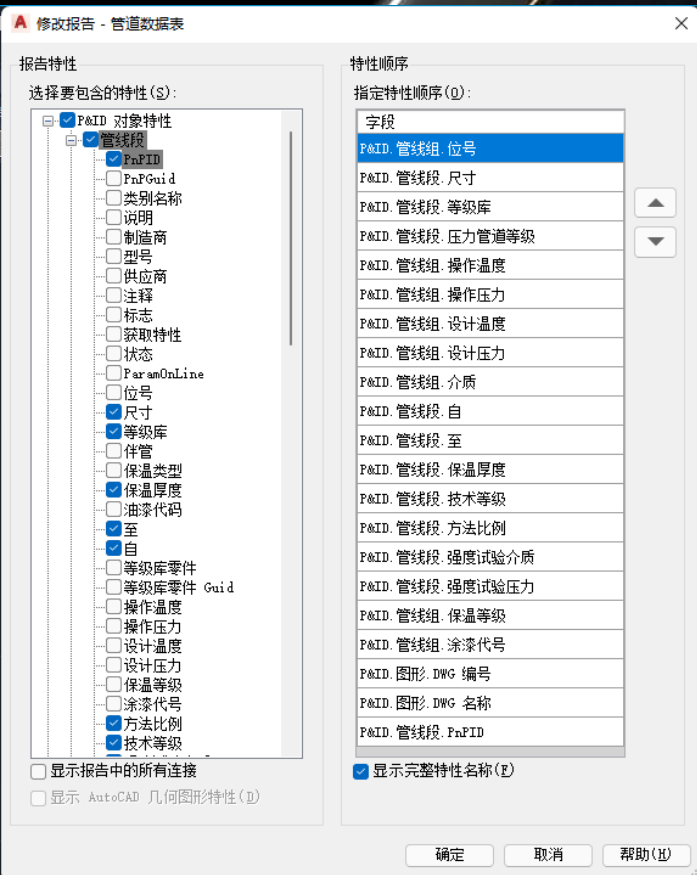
修改报告 - 管道数据表

报告特性

选择要包含的特性(S):

P&ID 对象特性
管线段
PnPID
PnPGuid
类别名称
说明
制造商
型号
供应商
注释
标志
获取特性
状态
ParamOnLine
位号
尺寸
等级库
伴管
保温类型
保温厚度
油漆代码
至
自
等级库零件
等级库零件 Guid
操作温度
操作压力
设计温度
设计压力
保温等级
涂漆代号
方法比例
技术等级

显示报告中的所有连接

显示 AutoCAD 几何图形特性(D)

特性顺序

指定特性顺序(O):

| 字段 |
|---|
| P&ID.管线组.位号 |
| P&ID.管线段.尺寸 |
| P&ID.管线段.等级库 |
| P&ID.管线段.压力管道等级 |
| P&ID.管线组.操作温度 |
| P&ID.管线组.操作压力 |
| P&ID.管线组.设计温度 |
| P&ID.管线组.设计压力 |
| P&ID.管线组.介质 |
| P&ID.管线段.自 |
| P&ID.管线段.至 |
| P&ID.管线段.保温厚度 |
| P&ID.管线段.技术等级 |
| P&ID.管线段.方法比例 |
| P&ID.管线段.强度试验介质 |
| P&ID.管线段.强度试验压力 |
| P&ID.管线段.保温等级 |
| P&ID.管线组.涂漆代号 |
| P&ID.图形.DWG 编号 |
| P&ID.图形.DWG 名称 |
| P&ID.管线段.PnPID |

显示完整特性名称(F)

确定 取消 帮助(H)